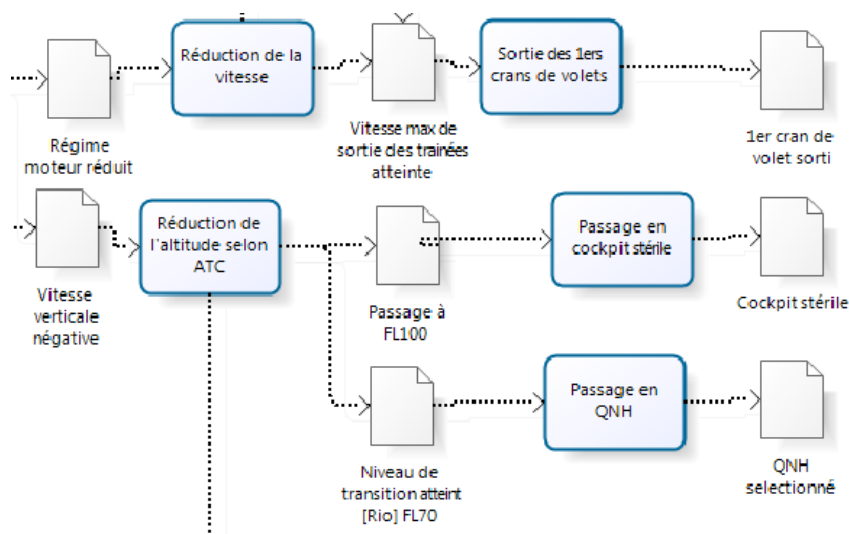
Réduction de la vitesse

Sortie des 1ers crans de volets

Régime moteur réduit

Vitesse max de sortie des trainées atteinte

1er cran de volet sorti

Vitesse verticale négative

Réduction de l'altitude selon ATC

Passage en cockpit stérile

Passage à FL100

Cockpit stérile

Passage en QNH

Niveau de transition atteint [Rio] FL70

QNH selectionné